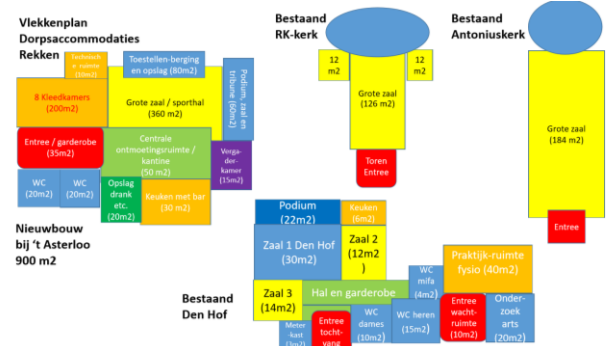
Vlekkenplan Dorpsaccommodaties Rekken

Technisch e ruimte (10m2)

Toestellen-berging en opslag (80m2)

8 Kleedkamers (200m2)

Grote zaal / sporthal (360 m2)

Podium, zaal en tribune (60m2)

Entree / garderobe (35m2)

Centrale ontmoetingsruimte / kantine (50 m2)

Vergader-kamer (15m2)

WC (20m2)

WC (20m2)

Opslag drank etc. (20m2)

Keuken met bar (30 m2)

Nieuwbouw bij 't Asterloo 900 m2

Bestaand RK-kerk

12 m2

12 m2

Grote zaal (126 m2)

Toren Entree

Bestaand Antoniuskerk

Grote zaal (184 m2)

Entree

Podium (22m2)

Keuken (6m2)

Zaal 1 Den Hof (30m2)

Zaal 2 (12m2)

Praktijk-ruimte fysio (40m2)

WC mifa (4m2)

Bestaand Den Hof

Zaal 3 (14m2)

Hal en garderobe

Entree wacht-ruimte (10m2)

Onder-zoek arts (20m2)

Meter-kast (3m2)

Entree tocht-vang

WC dames (10m2)

WC heren (15m2)